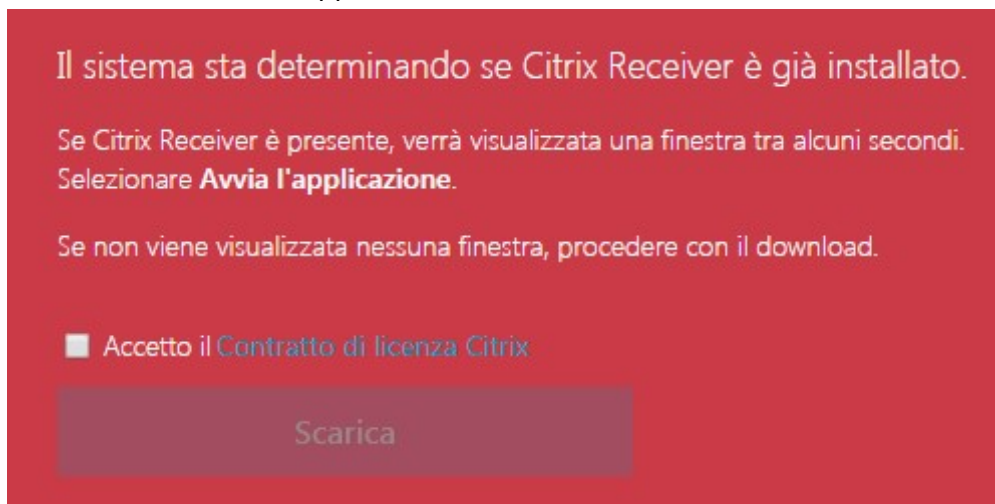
Il sistema sta determinando se Citrix Receiver è già installato.

Se Citrix Receiver è presente, verrà visualizzata una finestra tra alcuni secondi. Selezionare **Avvia l'applicazione**.

Se non viene visualizzata nessuna finestra, procedere con il download.

Accetto il Contratto di licenza Citrix

Scarica